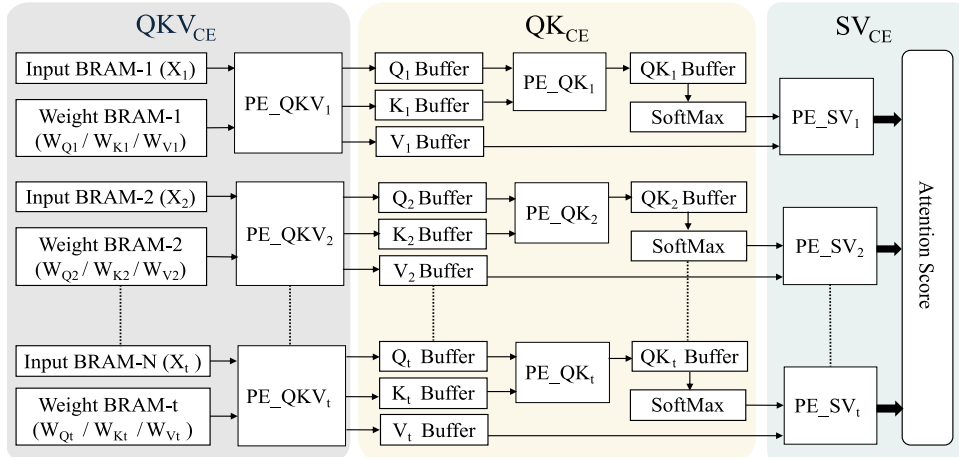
$QKV_{CE}$

$QK_{CE}$

$SV_{CE}$

Input BRAM-1 ($X_1$)

Weight BRAM-1 ($W_{Q1}$ / $W_{K1}$ / $W_{V1}$)

PE_QKV$_1$

$Q_1$ Buffer

$K_1$ Buffer

$V_1$ Buffer

PE_QK$_1$

$QK_1$ Buffer

SoftMax

PE_SV$_1$

Input BRAM-2 ($X_2$)

Weight BRAM-2 ($W_{Q2}$ / $W_{K2}$ / $W_{V2}$)

PE_QKV$_2$

$Q_2$ Buffer

$K_2$ Buffer

$V_2$ Buffer

PE_QK$_2$

$QK_2$ Buffer

SoftMax

PE_SV$_2$

Input BRAM-N ($X_t$ )

Weight BRAM-t ($W_{Qt}$ / $W_{Kt}$ / $W_{Vt}$ )

PE_QKV$_t$

$Q_t$ Buffer

$K_t$ Buffer

$V_t$ Buffer

PE_QK$_t$

$QK_t$ Buffer

SoftMax

PE_SV$_t$

Attention Score